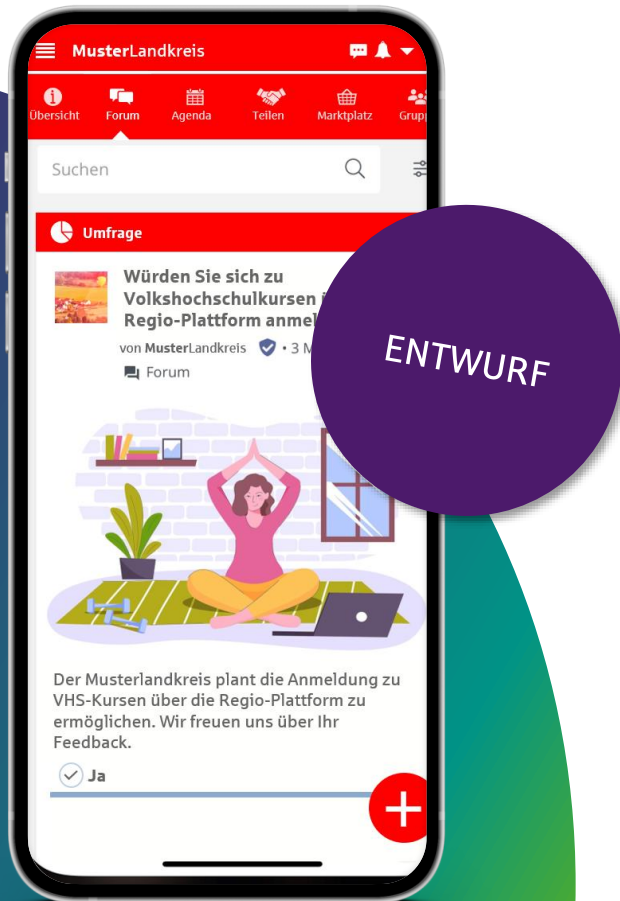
MusterLandkreis

Übersicht Forum Agenda Teilen Marktplatz Grupp

Suchen

Umfrage

Würden Sie sich zu Volkshochschulkursen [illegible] Regio-Plattform anmel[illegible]

von MusterLandkreis • 3 M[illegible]

Forum

ENTWURF

Der Musterlandkreis plant die Anmeldung zu VHS-Kursen über die Regio-Plattform zu ermöglichen. Wir freuen uns über Ihr Feedback.

Ja